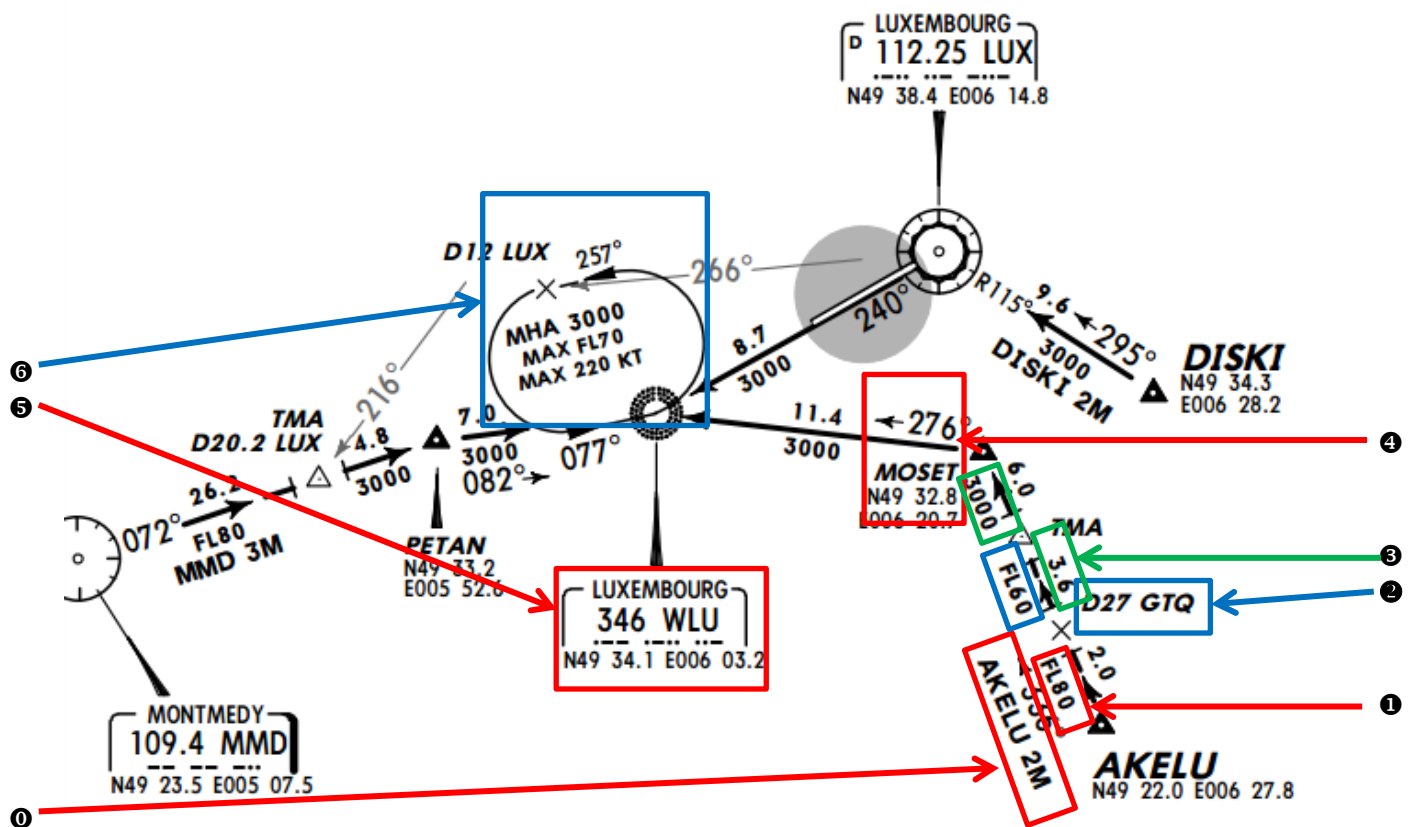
LUXEMBOURG
D 112.25 LUX
N49 38.4 E006 14.8

D12 LUX
257°
266°
MHA 3000
MAX FL70
MAX 220 KT
240°
R115°
9.6
295°
3000
DISKI 2M
DISKI
N49 34.3
E006 28.2

8.7
3000

❻
❺
216°
TMA
D20.2 LUX
4.8
3000
7.0
3000
077°
082°
11.4
3000
276°
❹
MOSET
N49 32.8
E006 20.7
6.0
3000

26.2
072°
FL80
MMD 3M

PETAN
N49 33.2
E005 52.6

LUXEMBOURG
346 WLU
N49 34.1 E006 03.2

TMA
3.6
FL60
D27 GTQ
❸
❷
2.0
FL80
356°
❶
AKELU 2M
AKELU
N49 22.0 E006 27.8

MONTMEDY
109.4 MMD
N49 23.5 E005 07.5
⓿